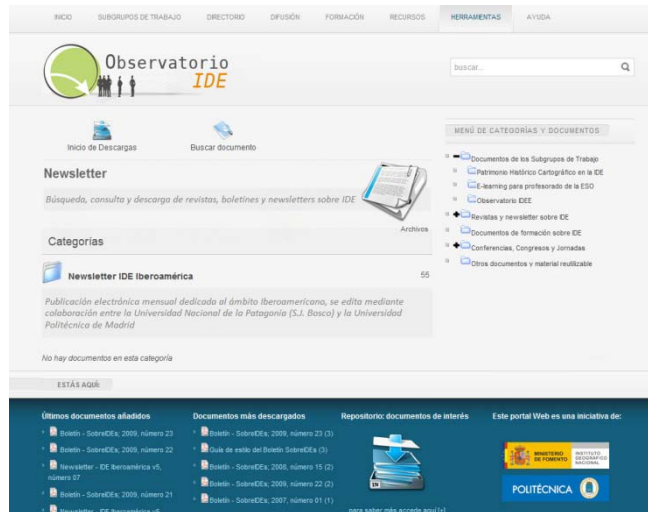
INICIO SUBGRUPOS DE TRABAJO DIRECTORIO DIFUSIÓN FORMACIÓN RECURSOS HERRAMIENTAS AYUDA

Observatorio IDE

buscar...

Inicio de Descargas

Buscar documento

Newsletter

Búsqueda, consulta y descarga de revistas, boletines y newsletters sobre IDE

Archivos

Categorias

Newsletter IDE Iberoamérica

55

Publicación electrónica mensual dedicada al ámbito Iberoamericano, se edita mediante colaboración entre la Universidad Nacional de la Patagonia (S.J. Bosco) y la Universidad Politécnica de Madrid

No hay documentos en esta categoría

MENÚ DE CATEGORÍAS Y DOCUMENTOS

Documentos de los Subgrupos de Trabajo

Patrimonio Histórico Cartográfico en la IDE

E-learning para profesorado de la ESO

Observatorio IDEE

Revistas y newsletter sobre IDE

Documentos de formación sobre IDE

Conferencias, Congresos y Jornadas

Otros documentos y material reutilizable

ESTÁS AQUÍ:

Últimos documentos añadidos

Boletín - SobreIDEs; 2009, número 23

Boletín - SobreIDEs; 2009, número 22

Newsletter - IDE Iberoamérica v5, número 07

Boletín - SobreIDEs; 2009, número 21

Newsletter - IDE Iberoamérica v5, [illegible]

Documentos más descargados

Boletín - SobreIDEs; 2009, número 23 (3)

Guía de estilo del Boletín SobreIDEs (3)

Boletín - SobreIDEs; 2008, número 15 (2)

Boletín - SobreIDEs; 2009, número 22 (2)

Boletín - SobreIDEs; 2007, número 01 (1)

Repositorio: documentos de interés

para saber más accede aquí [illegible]

Este portal Web es una iniciativa de:

MINISTERIO DE FOMENTO INSTITUTO GEOGRÁFICO NACIONAL

POLITÉCNICA